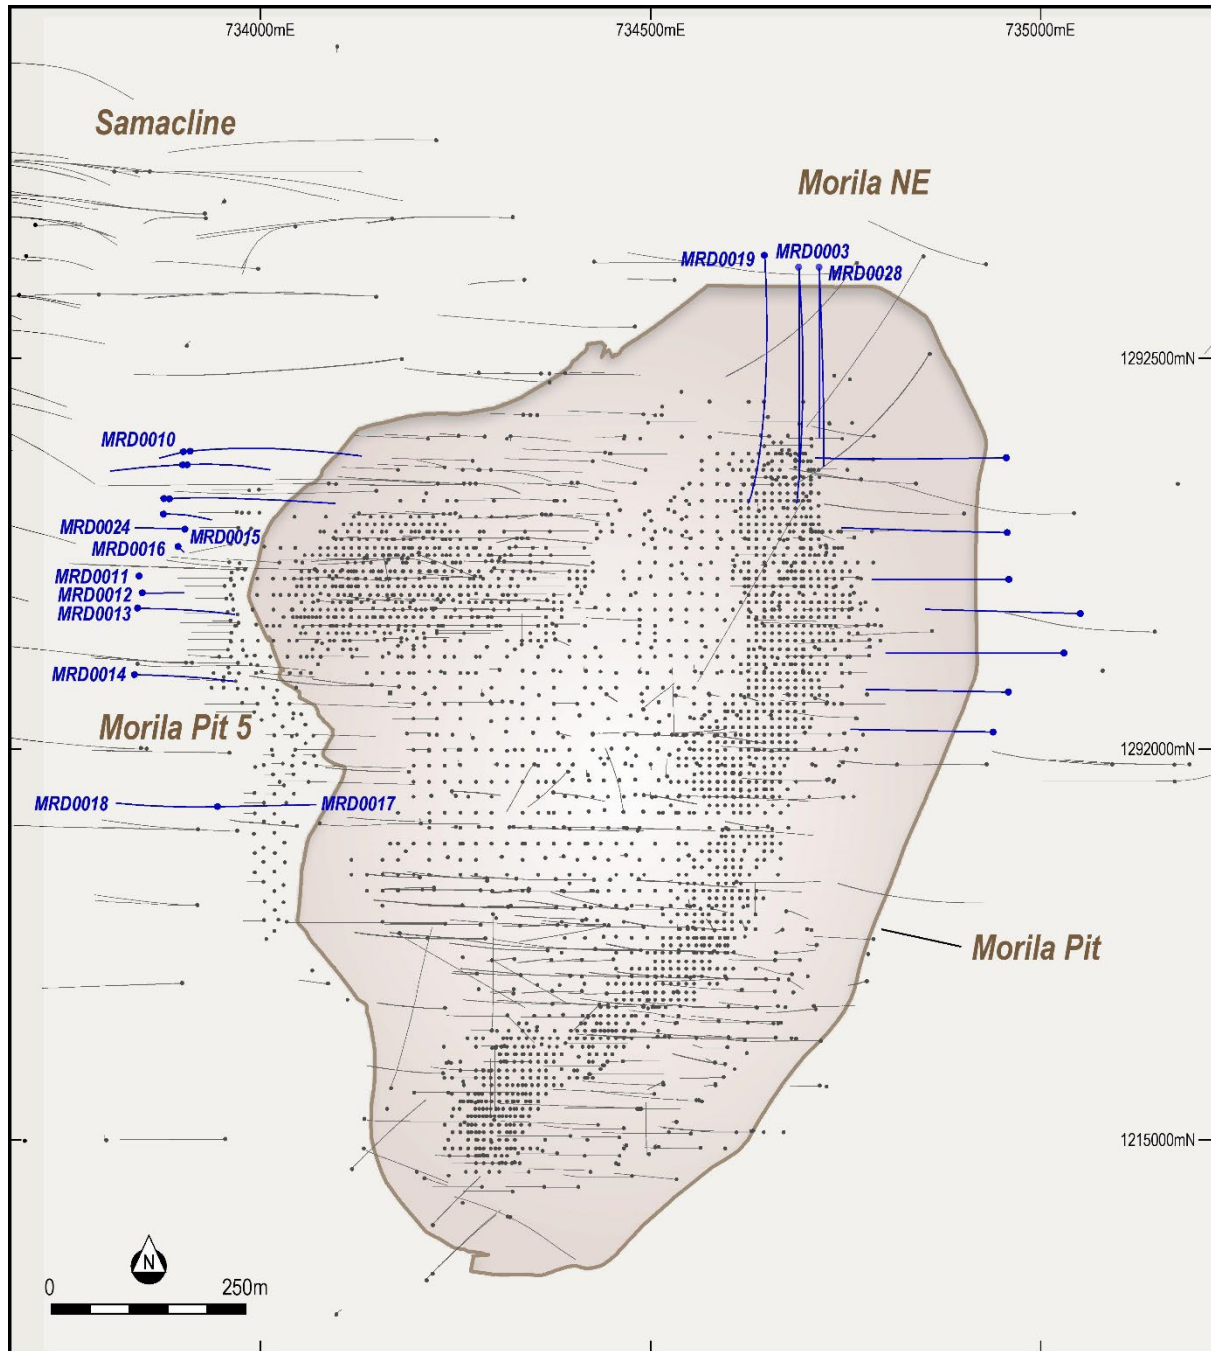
734000mE
734500mE
735000mE

Samacline

Morila NE

MRD0019
MRD0003
MRD0028

1292500mN

MRD0010

MRD0024
MRD0015
MRD0016
MRD0011
MRD0012
MRD0013

MRD0014

Morila Pit 5

1292000mN

MRD0018
MRD0017

Morila Pit

1215000mN

N

0
250m